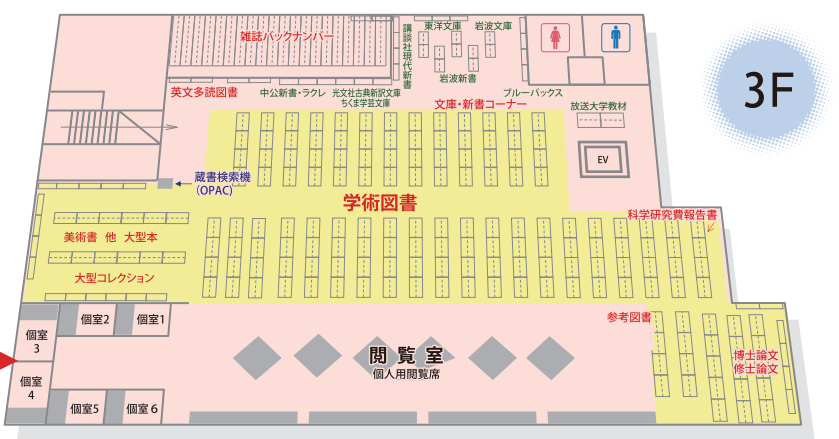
雑誌バックナンバー

講談社現代新書

東洋文庫

岩波文庫

岩波新書

英文多読図書

中公新書・ラクレ

光文社古典新訳文庫
ちくま学芸文庫

ブルーバックス

文庫・新書コーナー

放送大学教材

EV

3F

蔵書検索機
（OPAC）

学術図書

美術書 他 大型本

大型コレクション

科学研究費報告書

個室2

個室1

個室3

個室4

参考図書

閲覧室
個人用閲覧席

博士論文
修士論文

個室5

個室6